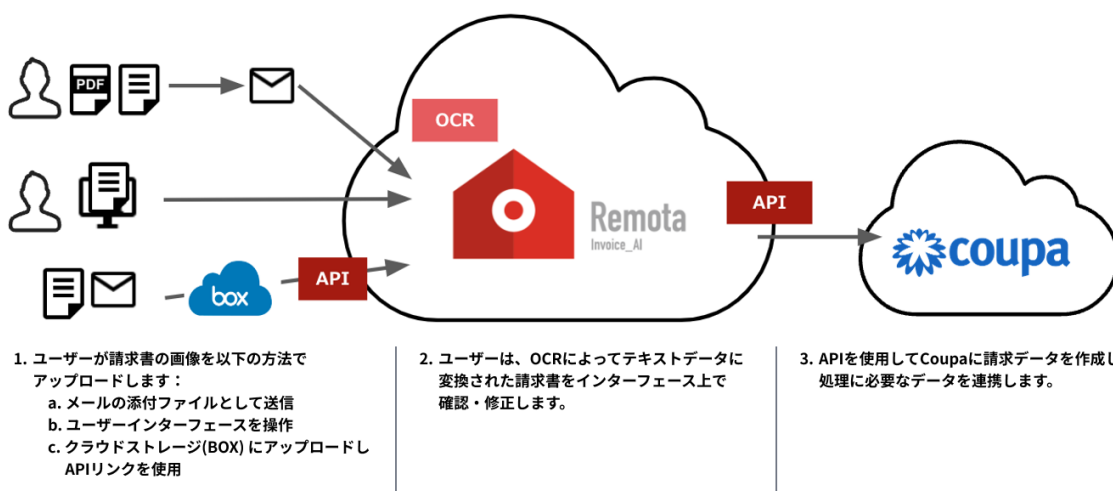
PDF

OCR

Remota
Invoice_AI

API

box

API

coupa

1. ユーザーが請求書の画像を以下の方法でアップロードします：
a. メールの添付ファイルとして送信
b. ユーザーインターフェースを操作
c. クラウドストレージ(BOX) にアップロードしAPIリンクを使用

2. ユーザーは、OCRによってテキストデータに変換された請求書をインターフェース上で確認・修正します。

3. APIを使用してCoupaに請求データを作成し処理に必要なデータを連携します。